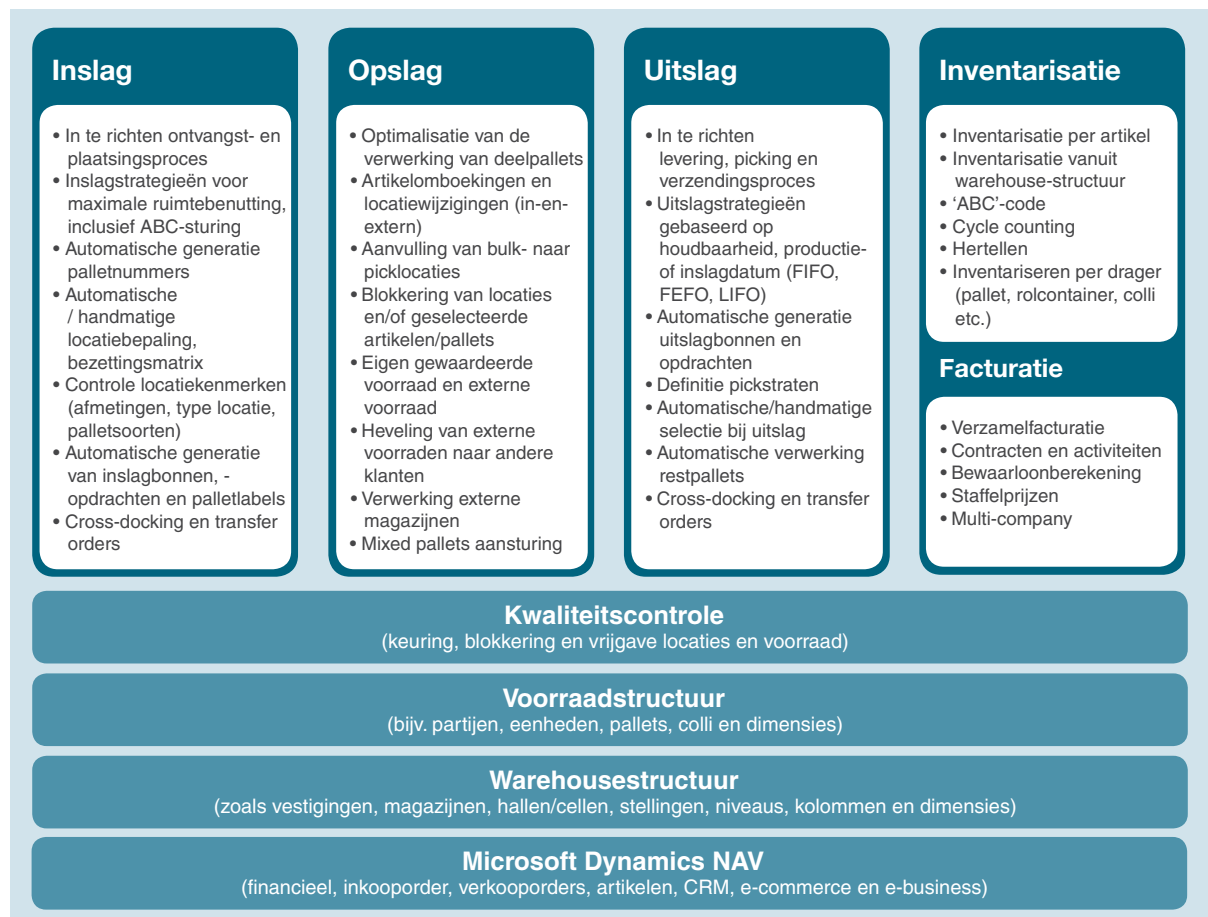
Inslag

• In te richten ontvangst- en plaatsingsproces
• Inslagstrategieën voor maximale ruimtebenutting, inclusief ABC-sturing
• Automatische generatie palletnummers
• Automatische / handmatige locatiebepaling, bezettingsmatrix
• Controle locatiekenmerken (afmetingen, type locatie, palletsoorten)
• Automatische generatie van inslagbonnen, -opdrachten en palletlabels
• Cross-docking en transfer orders

Opslag

• Optimalisatie van de verwerking van deelpallets
• Artikelomboekingen en locatiewijzigingen (in-en-extern)
• Aanvulling van bulk- naar picklocaties
• Blokkering van locaties en/of geselecteerde artikelen/pallets
• Eigen gewaardeerde voorraad en externe voorraad
• Heveling van externe voorraden naar andere klanten
• Verwerking externe magazijnen
• Mixed pallets aansturing

Uitslag

• In te richten levering, picking en verzendingsproces
• Uitslagstrategieën gebaseerd op houdbaarheid, productie- of inslagdatum (FIFO, FEFO, LIFO)
• Automatische generatie uitslagbonnen en opdrachten
• Definitie pickstraten
• Automatische/handmatige selectie bij uitslag
• Automatische verwerking restpallets
• Cross-docking en transfer orders

Inventarisatie

• Inventarisatie per artikel
• Inventarisatie vanuit warehouse-structuur
• ‘ABC’-code
• Cycle counting
• Hertellen
• Inventariseren per drager (pallet, rolcontainer, colli etc.)

Facturatie

• Verzamelfacturatie
• Contracten en activiteiten
• Bewaarloonberekening
• Staffelprijzen
• Multi-company

Kwaliteitscontrole
(keuring, blokkering en vrijgave locaties en voorraad)

Voorraadstructuur
(bijv. partijen, eenheden, pallets, colli en dimensies)

Warehousestructuur
(zoals vestigingen, magazijnen, hallen/cellen, stellingen, niveaus, kolommen en dimensies)

Microsoft Dynamics NAV
(financieel, inkooporder, verkooporders, artikelen, CRM, e-commerce en e-business)